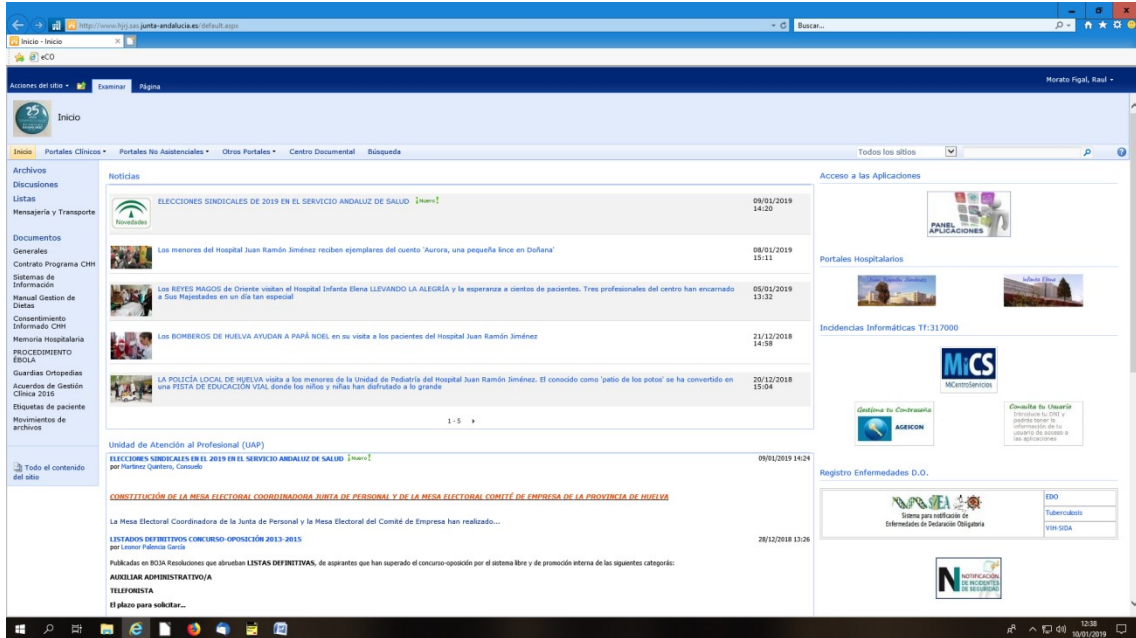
http://www.hjrj.sas.junta-andalucia.es/default.aspx
Buscar...
Inicio - Inicio
eCO

Acciones del sitio
Examinar
Página
Morato Figal, Raul

Inicio

Inicio
Portales Clínicos
Portales No Asistenciales
Otros Portales
Centro Documental
Búsqueda
Todos los sitios

Archivos
Discusiones
Listas
Mensajería y Transporte

Documentos
Generales
Contrato Programa CHH
Sistemas de Información
Manual Gestion de Dietas
Consentimiento Informado CHH
Memoria Hospitalaria
PROCEDIMIENTO ÉBOLA
Guardias Ortopedias
Acuerdos de Gestión Clínica 2016
Etiquetas de paciente
Movimientos de archivos

Todo el contenido del sitio

Noticias

Novedades
ELECCIONES SINDICALES DE 2019 EN EL SERVICIO ANDALUZ DE SALUD ¡Nuevo!
09/01/2019 14:20

Los menores del Hospital Juan Ramón Jiménez reciben ejemplares del cuento 'Aurora, una pequeña lince en Doñana'
08/01/2019 15:11

Los REYES MAGOS de Oriente visitan el Hospital Infanta Elena LLEVANDO LA ALEGRÍA y la esperanza a cientos de pacientes. Tres profesionales del centro han encarnado a Sus Majestades en un día tan especial
05/01/2019 13:32

Los BOMBEROS DE HUELVA AYUDAN A PAPÁ NOEL en su visita a los pacientes del Hospital Juan Ramón Jiménez
21/12/2018 14:58

LA POLICÍA LOCAL DE HUELVA visita a los menores de la Unidad de Pediatría del Hospital Juan Ramón Jiménez. El conocido como 'patio de los potos' se ha convertido en una PISTA DE EDUCACIÓN VIAL donde los niños y niñas han disfrutado a lo grande
20/12/2018 15:04

1 - 5

Unidad de Atención al Profesional (UAP)

ELECCIONES SINDICALES EN EL 2019 EN EL SERVICIO ANDALUZ DE SALUD ¡Nuevo!
por Martinez Quintero, Consuelo
09/01/2019 14:24

CONSTITUCIÓN DE LA MESA ELECTORAL COORDINADORA JUNTA DE PERSONAL Y DE LA MESA ELECTORAL COMITÉ DE EMPRESA DE LA PROVINCIA DE HUELVA

La Mesa Electoral Coordinadora de la Junta de Personal y la Mesa Electoral del Comité de Empresa han realizado...

LISTADOS DEFINITIVOS CONCURSO-OPOSICIÓN 2013-2015
por Leonor Palencia García
28/12/2018 13:26

Publicadas en BOJA Resoluciones que abrueban LISTAS DEFINITIVAS, de aspirantes que han superado el concurso-oposición por el sistema libre y de promoción interna de las siguientes categorías:

AUXILIAR ADMINISTRATIVO/A

TELEFONISTA

El plazo para solicitar...

Acceso a las Aplicaciones
PANEL APLICACIONES

Portales Hospitalarios
Juan Ramón Jiménez
Infanta Elena

Incidencias Informáticas Tf:317000
MiCS
MiCentroServicios
Gestiona tu Contraseña
AGEICON
Consulta tu Usuario
Introduce tu DNI y podrás tener la información de tu usuario de acceso a las aplicaciones

Registro Enfermedades D.O.
Sistema para notificación de Enfermedades de Declaración Obligatoria
EDO
Tuberculosis
VIH-SIDA
NOTIFICACIÓN DE INCIDENTES DE SEGURIDAD

12:38
10/01/2019